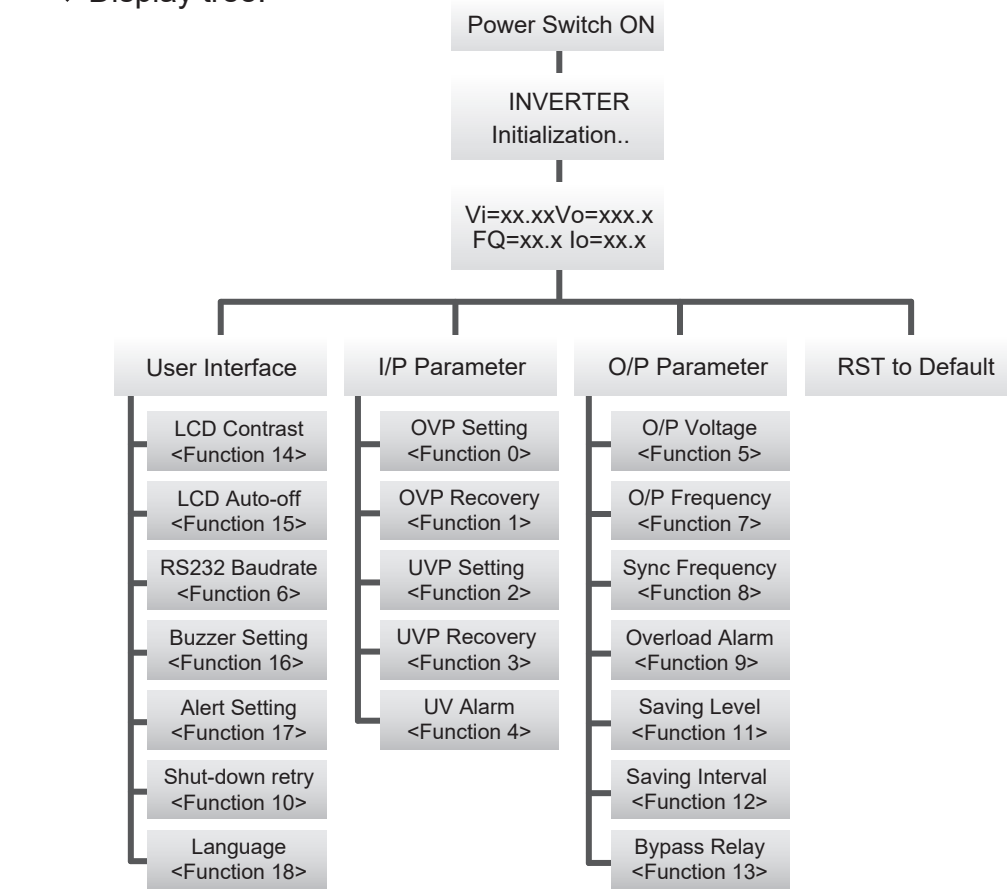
Display tree:

Power Switch ON

INVERTER
Initialization..

Vi=xx.xxVo=xxx.x
FQ=xx.x Io=xx.x

User Interface

LCD Contrast
<Function 14>

LCD Auto-off
<Function 15>

RS232 Baudrate
<Function 6>

Buzzer Setting
<Function 16>

Alert Setting
<Function 17>

Shut-down retry
<Function 10>

Language
<Function 18>

I/P Parameter

OVP Setting
<Function 0>

OVP Recovery
<Function 1>

UVP Setting
<Function 2>

UVP Recovery
<Function 3>

UV Alarm
<Function 4>

O/P Parameter

O/P Voltage
<Function 5>

O/P Frequency
<Function 7>

Sync Frequency
<Function 8>

Overload Alarm
<Function 9>

Saving Level
<Function 11>

Saving Interval
<Function 12>

Bypass Relay
<Function 13>

RST to Default